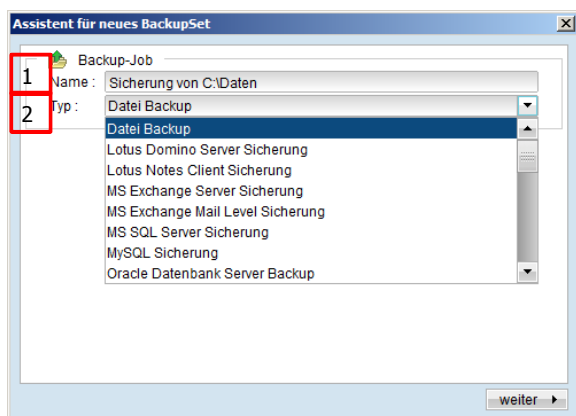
Assistent für neues BackupSet

Backup-Job

1 Name : Sicherung von C:\Daten

2 Typ : Datei Backup

Datei Backup
Lotus Domino Server Sicherung
Lotus Notes Client Sicherung
MS Exchange Server Sicherung
MS Exchange Mail Level Sicherung
MS SQL Server Sicherung
MySQL Sicherung
Oracle Datenbank Server Backup

weiter